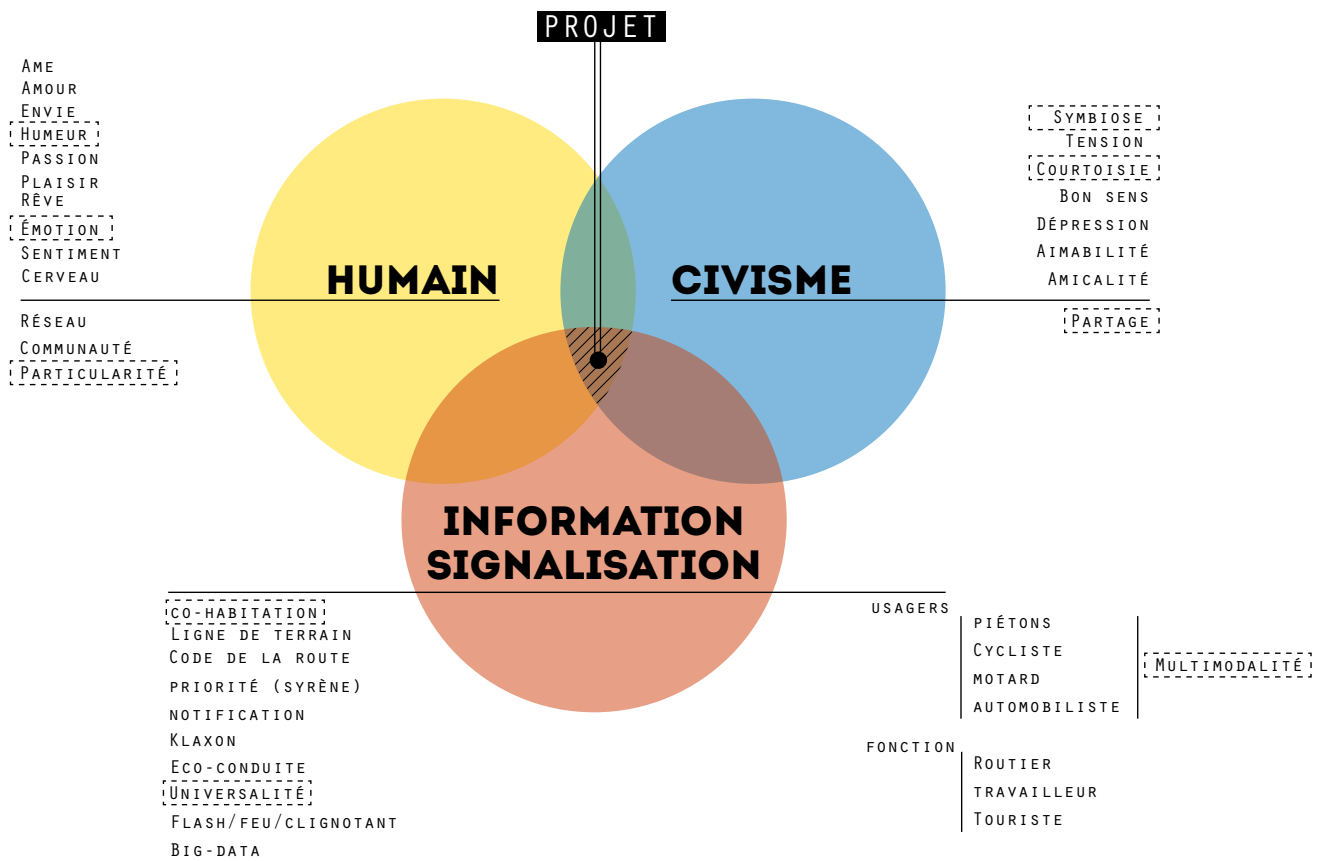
PROJET

Ame
Amour
Envie
Humeur
Passion
Plaisir
Rêve
Émotion
Sentiment
Cerveau

HUMAIN

Réseau
Communauté
Particularité

Symbiose
Tension
Courtoisie
Bon sens
Dépression
Aimabilité
Amicalité

CIVISME

Partage

INFORMATION
SIGNALISATION

co-habitation
Ligne de terrain
Code de la route
priorité (syrène)
notification
Klaxon
Eco-conduite
Universalité
Flash/feu/clignotant
Big-data

usagers
piétons
Cycliste
motard
automobiliste

Multimodalité

fonction
Routier
travailleur
Touriste